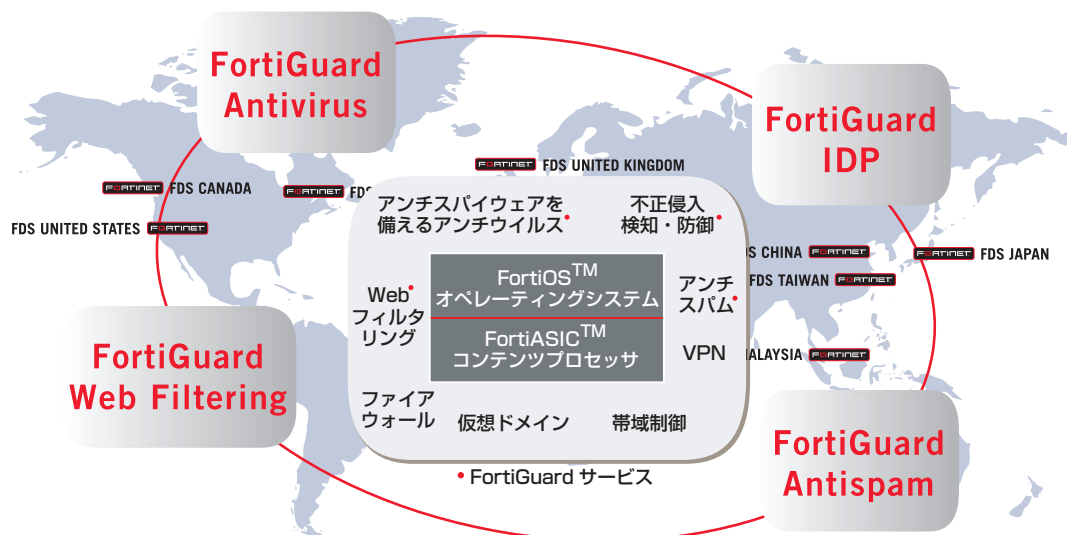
FortiGuard Antivirus

FortiGuard IDP

FortiGuard Web Filtering

FortiGuard Antispam

FORTINET FDS UNITED KINGDOM

FORTINET FDS CANADA

FORTINET FDS

FDS UNITED STATES FORTINET

FDS CHINA FORTINET

FORTINET FDS JAPAN

FDS TAIWAN FORTINET

ALAYSIA FORTINET

アンチスパイウェアを備えるアンチウイルス•

不正侵入検知・防御•

Web• フィルタリング

FortiOS$^{TM}$ オペレーティングシステム

FortiASIC$^{TM}$ コンテンツプロセッサ

アンチスパム•

VPN

ファイアウォール

仮想ドメイン

帯域制御

• FortiGuard サービス